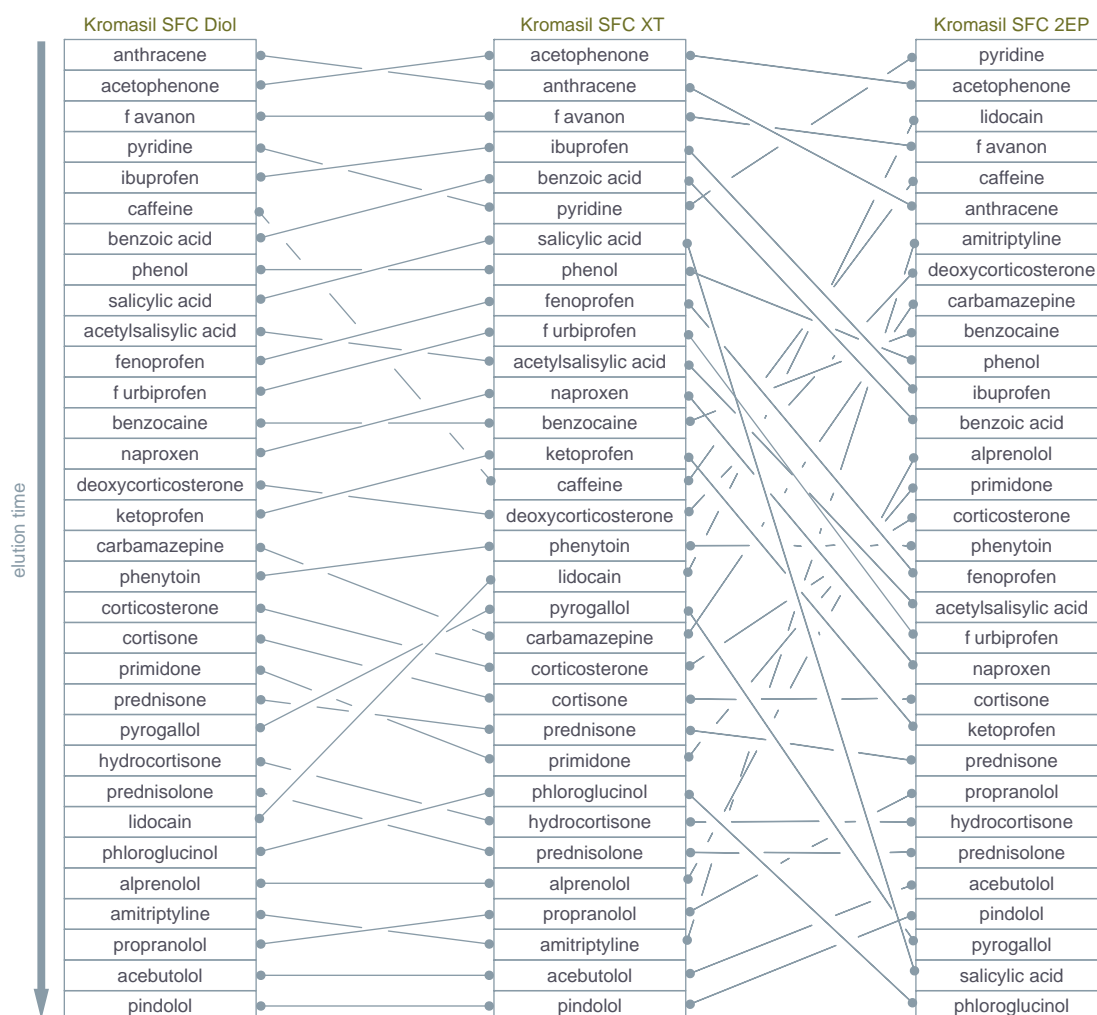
Kromasil SFC Diol

anthracene
acetophenone
f avanon
pyridine
ibuprofen
caffeine
benzoic acid
phenol
salicylic acid
acetylsalisylic acid
fenoprofen
f urbiprofen
benzocaine
naproxen
deoxycorticosterone
ketoprofen
carbamazepine
phenytoin
corticosterone
cortisone
primidone
prednisone
pyrogallol
hydrocortisone
prednisolone
lidocain
phloroglucinol
alprenolol
amitriptyline
propranolol
acebutolol
pindolol

Kromasil SFC XT

acetophenone
anthracene
f avanon
ibuprofen
benzoic acid
pyridine
salicylic acid
phenol
fenoprofen
f urbiprofen
acetylsalisylic acid
naproxen
benzocaine
ketoprofen
caffeine
deoxycorticosterone
phenytoin
lidocain
pyrogallol
carbamazepine
corticosterone
cortisone
prednisone
primidone
phloroglucinol
hydrocortisone
prednisolone
alprenolol
propranolol
amitriptyline
acebutolol
pindolol

Kromasil SFC 2EP

pyridine
acetophenone
lidocain
f avanon
caffeine
anthracene
amitriptyline
deoxycorticosterone
carbamazepine
benzocaine
phenol
ibuprofen
benzoic acid
alprenolol
primidone
corticosterone
phenytoin
fenoprofen
acetylsalisylic acid
f urbiprofen
naproxen
cortisone
ketoprofen
prednisone
propranolol
hydrocortisone
prednisolone
acebutolol
pindolol
pyrogallol
salicylic acid
phloroglucinol

elution time